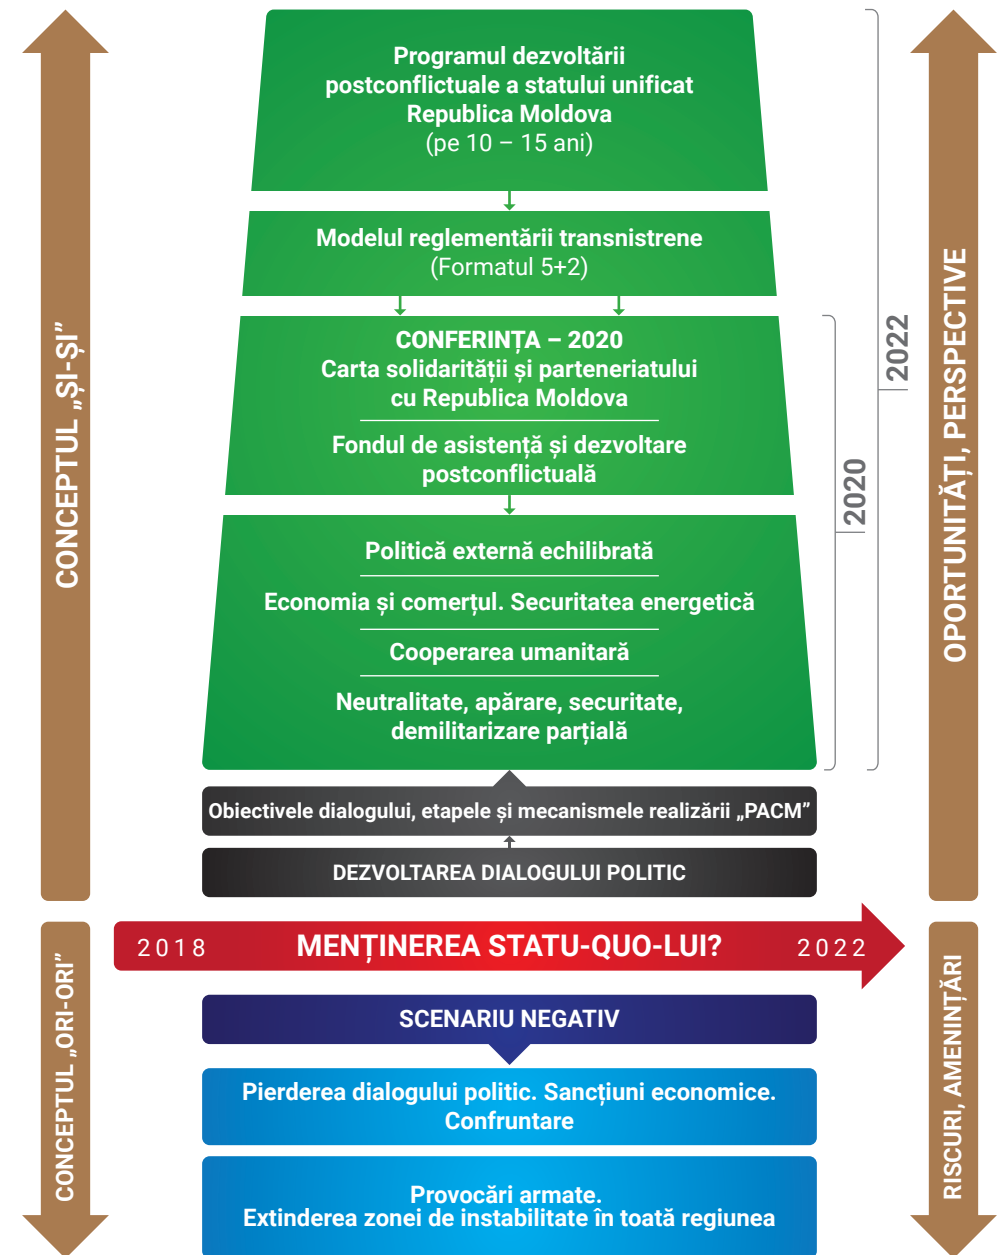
CONCEPTUL „ȘI-ȘI”

Programul dezvoltării postconflictuale a statului unificat Republica Moldova (pe 10 – 15 ani)

Modelul reglementării transnistrene (Formatul 5+2)

CONFERINȚA – 2020
Carta solidarității și parteneriatului cu Republica Moldova

Fondul de asistență și dezvoltare postconflictuală

Politică externă echilibrată

Economia și comerțul. Securitatea energetică

Cooperarea umanitară

Neutralitate, apărare, securitate, demilitarizare parțială

2022

2020

OPORTUNITĂȚI, PERSPECTIVE

Obiectivele dialogului, etapele și mecanismele realizării „PACM”

DEZVOLTAREA DIALOGULUI POLITIC

CONCEPTUL „ORI-ORI”

2018 MENȚINEREA STATU-QUO-LUI? 2022

SCENARIU NEGATIV

Pierderea dialogului politic. Sancțiuni economice. Confruntare

Provocări armate.
Extinderea zonei de instabilitate în toată regiunea

RISCURI, AMENINȚĂRI